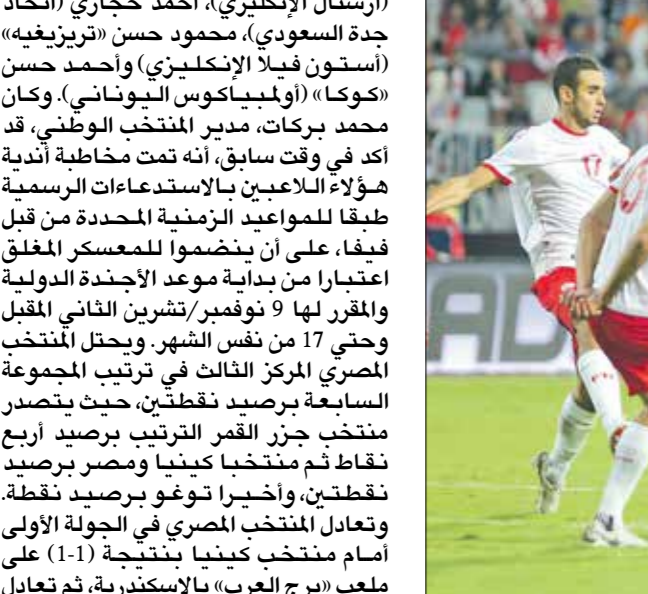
(أرسنال الإنكليزي)، أحمد حجازي (اتحاد جدة السعودي)، محمود حسن «تريزيغيه» (أستون فيلا الإنكليزي) وأحمد حسن «كوكا» (أولمبياكوس اليوناني). وكان محمد بركات، مدير المنتخب الوطني، قد أكد في وقت سابق، أنه تمت مخاطبة أندية هؤلاء اللاعبين بالاستدعاءات الرسمية طبقا للمواعيد الزمنية المحددة من قبل فيفا، على أن ينضموا للمعسكر المغلق اعتبارا من بداية موعد الأجندة الدولية والمقرر لها 9 نوفمبر/تشرين الثاني المقبل وحتى 17 من نفس الشهر. ويحتل المنتخب المصري المركز الثالث في ترتيب المجموعة السابعة برصيد نقطتين، حيث يتصدر منتخب جزر القمر الترتيب برصيد أربع نقاط ثم منتخبا كينيا ومصر برصيد نقطتين، وأخيرا توغو برصيد نقطة. وتعادل المنتخب المصري في الجولة الأولى أمام منتخب كينيا بنتيجة (1-1) على ملعب «برج العرب» بالإسكندرية، ثم تعادل